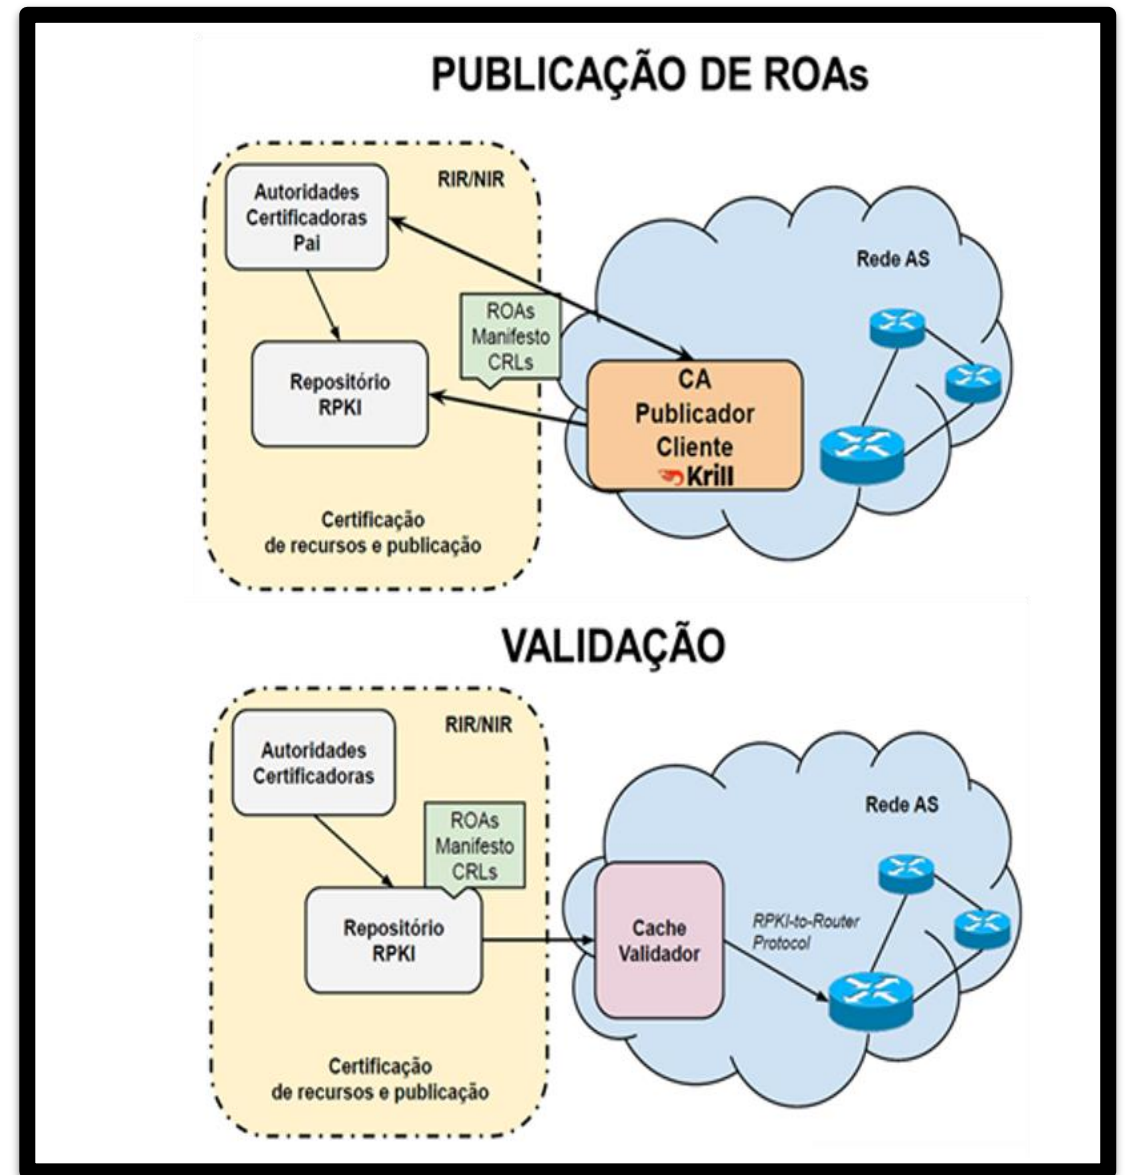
PUBLICAÇÃO DE ROAs

RIR/NIR

Autoridades Certificadoras Pai

Repositório RPKI

ROAs Manifesto CRLs

Rede AS

CA Publicador Cliente Krill

Certificação de recursos e publicação

VALIDAÇÃO

RIR/NIR

Autoridades Certificadoras

ROAs Manifesto CRLs

Repositório RPKI

Rede AS

Cache Validador

RPKI-to-Router Protocol

Certificação de recursos e publicação